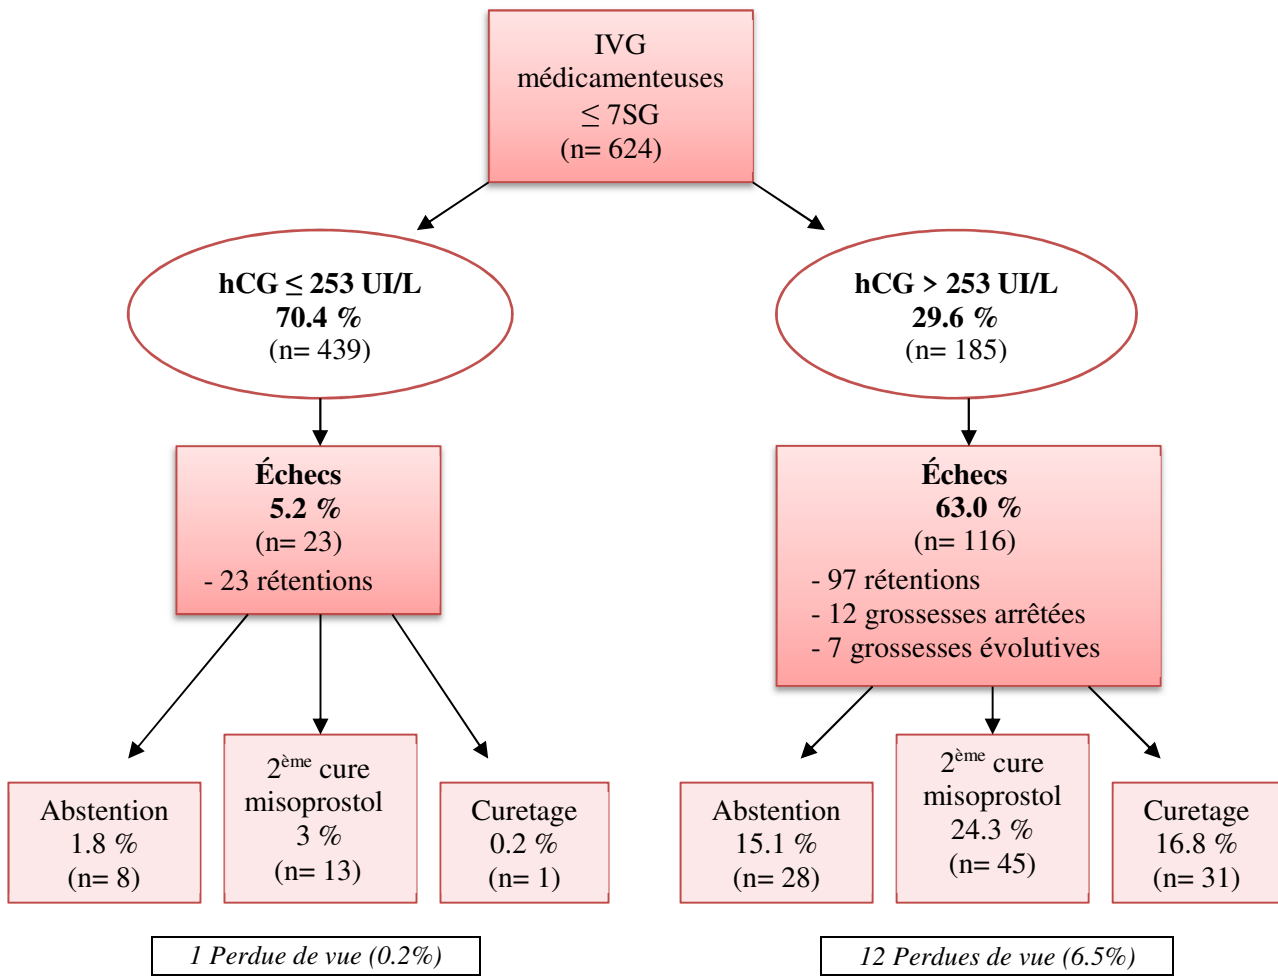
IVG
médicamenteuses
$\leq$ 7SG
(n= 624)

**hCG $\leq$ 253 UI/L**
**70.4 %**
(n= 439)

**hCG > 253 UI/L**
**29.6 %**
(n= 185)

**Échecs**
**5.2 %**
(n= 23)
- 23 rétentions

**Échecs**
**63.0 %**
(n= 116)
- 97 rétentions
- 12 grossesses arrêtées
- 7 grossesses évolutives

Abstention
1.8 %
(n= 8)

$2^{ème}$ cure
misoprostol
3 %
(n= 13)

Curetage
0.2 %
(n= 1)

Abstention
15.1 %
(n= 28)

$2^{ème}$ cure
misoprostol
24.3 %
(n= 45)

Curetage
16.8 %
(n= 31)

*1 Perdue de vue (0.2%)*

*12 Perdues de vue (6.5%)*